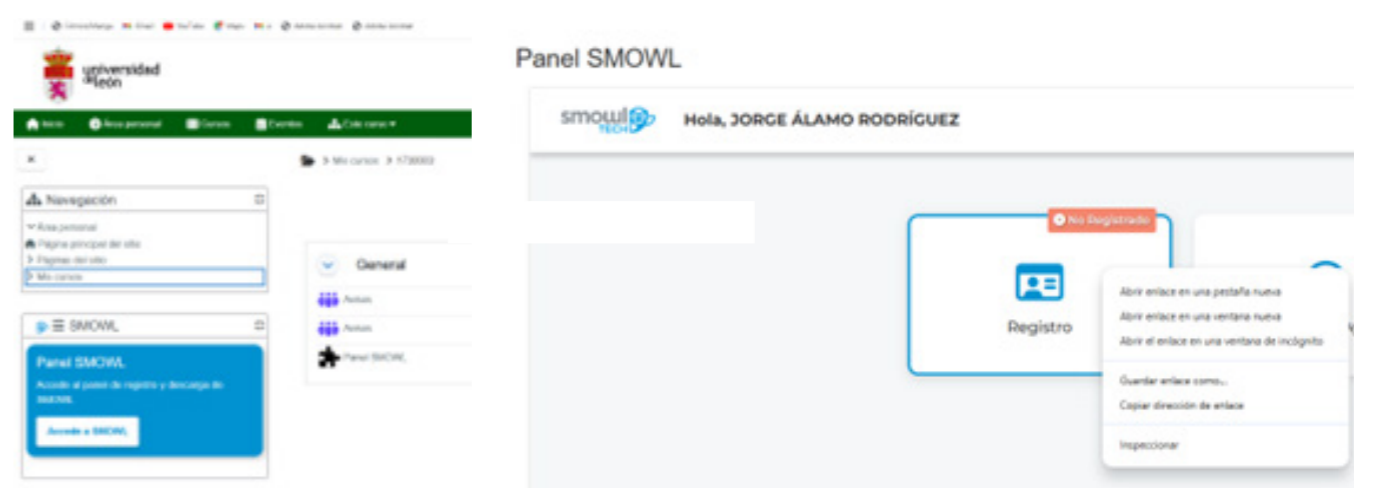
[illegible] Gmail YouTube Maps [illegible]

universidad de león

Inicio Área personal Cursos Eventos Este curso ▾

×

> Mis cursos > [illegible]

Navegación

Área personal
Página principal del sitio
Páginas del sitio
Mis cursos

General

Avisos

Avisos

Panel SMOWL

SMOWL

Panel SMOWL

Accede al panel de registro y descarga de SMOWL

Accede a SMOWL

Panel SMOWL

smowl TECH

Hola, JORGE ÁLAMO RODRÍGUEZ

No Registrado

Registro

Abrir enlace en una pestaña nueva
Abrir enlace en una ventana nueva
Abrir el enlace en una ventana de incógnito

Guardar enlace como...
Copiar dirección de enlace

Inspeccionar